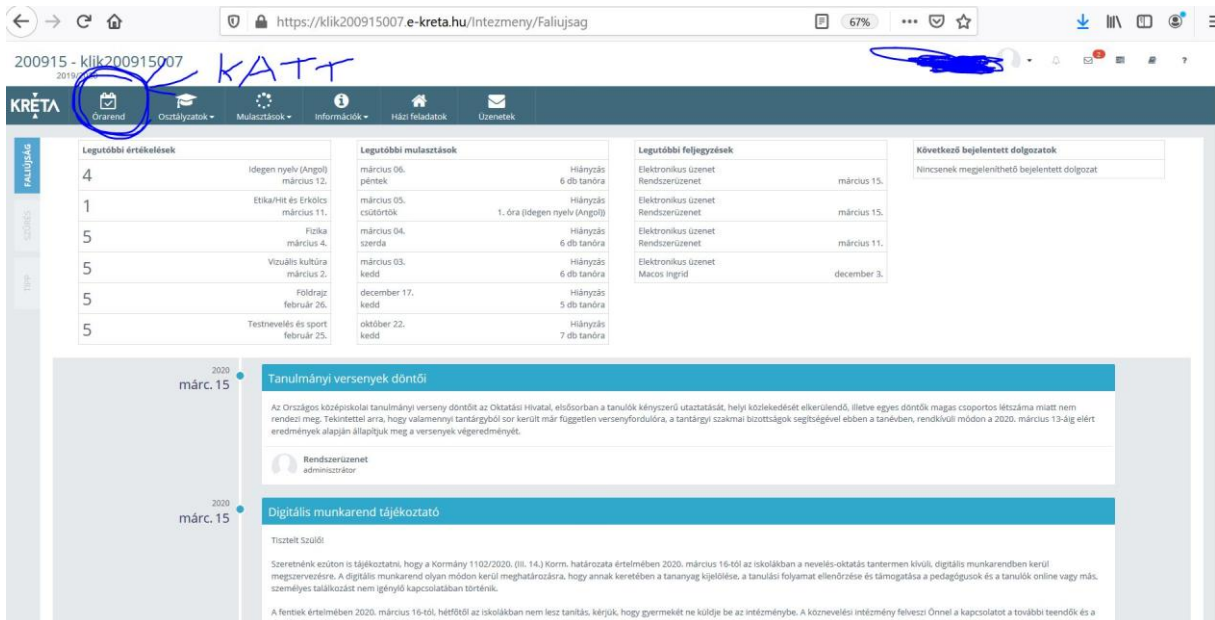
https://klik200915007.e-kreta.hu/Intezmeny/Faliujsag

67%

200915 - klik200915007
2019/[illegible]

KATT

KRÉTA

Órarend

Osztályzatok

Mulasztások

Információk

Házi feladatok

Üzenetek

FALIÚJSÁG

CÉDÉS

TIPP

Legutóbbi értékelések

| | |
|---|---|
| 4 | Idegen nyelv (Angol) március 12. |
| 1 | Etika/Hit és Erkölcs március 11. |
| 5 | Fizika március 4. |
| 5 | Vizuális kultúra március 2. |
| 5 | Földrajz február 26. |
| 5 | Testnevelés és sport február 25. |

Legutóbbi mulasztások

| | |
|---|---|
| március 06. péntek | Hiányzás 6 db tanóra |
| március 05. csütörtök | Hiányzás 1. óra (Idegen nyelv (Angol)) |
| március 04. szerda | Hiányzás 6 db tanóra |
| március 03. kedd | Hiányzás 6 db tanóra |
| december 17. kedd | Hiányzás 5 db tanóra |
| október 22. kedd | Hiányzás 7 db tanóra |

Legutóbbi feljegyzések

| | |
|---|---|
| Elektronikus üzenet Rendszerüzenet | március 15. |
| Elektronikus üzenet Rendszerüzenet | március 15. |
| Elektronikus üzenet Rendszerüzenet | március 11. |
| Elektronikus üzenet Macos Ingrid | december 3. |

Következő bejelentett dolgozatok

Nincsenek megjeleníthető bejelentett dolgozat

2020
márc. 15

Tanulmányi versenyek döntői

Az Országos középiskolai tanulmányi verseny döntőit az Oktatási Hivatal, elsősorban a tanulók kényszerű utaztatását, helyi közlekedését elkerülendő, illetve egyes döntők magas csoportos létszáma miatt nem rendezi meg. Tekintettel arra, hogy valamennyi tantárgyból sor került már független versenyfordulóra, a tantárgyi szakmai bizottságok segítségével ebben a tanévben, rendkívüli módon a 2020. március 13-áig elért eredmények alapján állapítjuk meg a versenyek végeredményét.

Rendszerüzenet
adminisztrátor

2020
márc. 15

Digitális munkarend tájékoztató

Tisztelt Szülő!

Szeretnénk ezúton is tájékoztatni, hogy a Kormány 1102/2020. (III. 14.) Korm. határozata értelmében 2020. március 16-tól az iskolákban a nevelés-oktatás tantermen kívüli, digitális munkarendben kerül megszervezésre. A digitális munkarend olyan módon kerül meghatározásra, hogy annak keretében a tananyag kijelölése, a tanulási folyamat ellenőrzése és támogatása a pedagógusok és a tanulók online vagy más, személyes találkozást nem igénylő kapcsolatában történik.

A fentiek értelmében 2020. március 16-tól, hétfőtől az iskolákban nem lesz tanítás, kérjük, hogy gyermekét ne küldje be az intézménybe. A köznevelési intézmény felveszi Önnel a kapcsolatot a további teendők és a